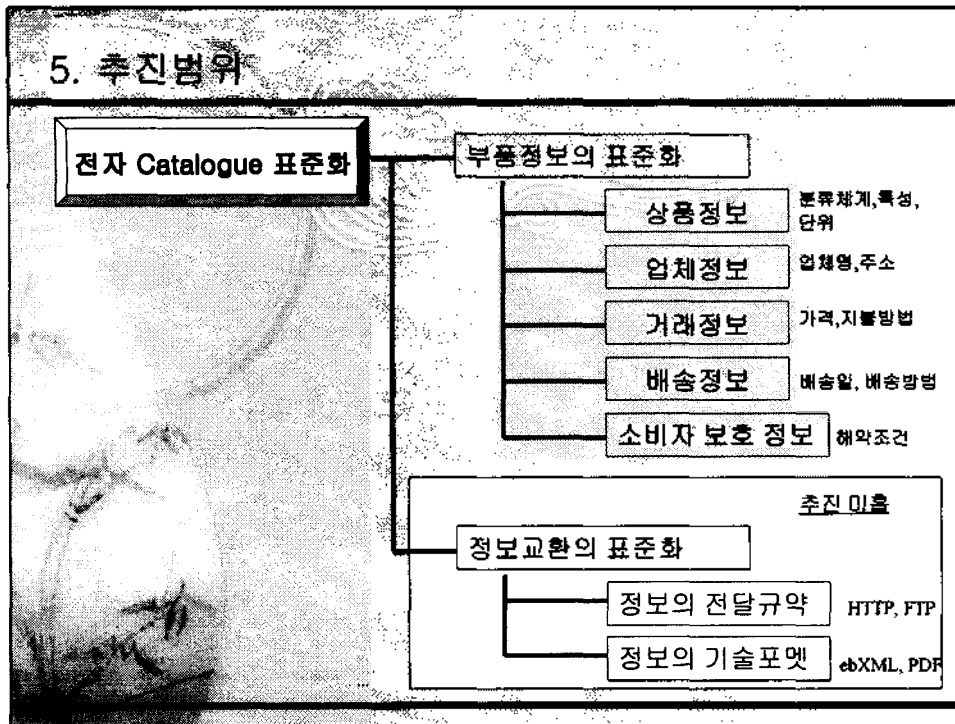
5. 추진범위

전자 Catalogue 표준화

부품정보의 표준화

상품정보 분류체계,특성, 단위

업체정보 업체명,주소

거래정보 가격,지불방법

배송정보 배송일, 배송방법

소비자 보호 정보 해약조건

추진 미흡

정보교환의 표준화

정보의 전달규약 HTTP, FTP

정보의 기술포멧 ebXML, PDF